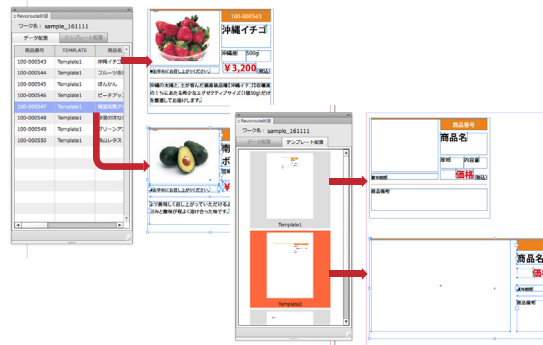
Revorouteの詳細

ワーク名： sample_161111

データ配置　テンプレート配置

| 商品番号 | TEMPLATE | 商品名 |
|---|---|---|
| 100-000543 | Template1 | 沖縄イチゴ |
| 100-000544 | Template1 | フルーツ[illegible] |
| 100-000545 | Template1 | ぽんかん |
| 100-000546 | Template1 | ピーチアッ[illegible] |
| 100-000547 | Template1 | 熊産完熟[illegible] |
| 100-000548 | Template1 | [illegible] |
| 100-000549 | Template1 | グリーンア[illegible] |
| 100-000550 | Template1 | 羽山レタス |

100-000543

沖縄イチゴ

内容量　500g

¥3,200(税込)

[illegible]

沖縄の太陽と土が育んだ濃厚果肉の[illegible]沖縄イチゴの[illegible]の1%にあたる希少なエグゼクティブサイズ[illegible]を厳選してお届けします。

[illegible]

より美味しく召し上がっていただける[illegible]と酸味が程よく溶け合った味です。

Revorouteの詳細

ワーク名： sample_161111

データ配置　テンプレート配置

Template1

Template2

商品番号

商品名

産地　内容量

価格(税込)

商品番号

商品名

価